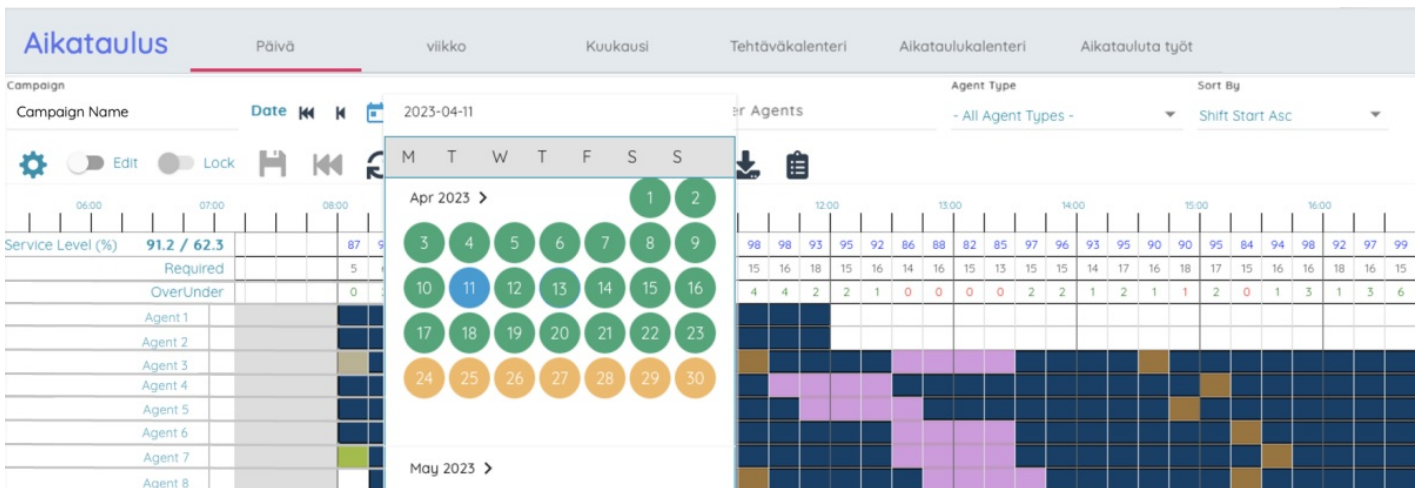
Aikataulus Päivä viikko Kuukausi Tehtäväkalenteri Aikataulukalenteri Aikatauluta työt

Campaign
Campaign Name

Date 2023-04-11

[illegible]er Agents

Agent Type
- All Agent Types -

Sort By
Shift Start Asc

Edit Lock

| M | T | W | T | F | S | S |
|---|---|---|---|---|---|---|
| | | | | | 1 | 2 |
| 3 | 4 | 5 | 6 | 7 | 8 | 9 |
| 10 | 11 | 12 | 13 | 14 | 15 | 16 |
| 17 | 18 | 19 | 20 | 21 | 22 | 23 |
| 24 | 25 | 26 | 27 | 28 | 29 | 30 |

Apr 2023 >

May 2023 >

06:00 07:00 08:00 12:00 13:00 14:00 15:00 16:00

Service Level (%) 91.2 / 62.3 87 9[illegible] 98 98 93 95 92 86 88 82 85 97 96 93 95 90 90 95 84 94 98 92 97 99
Required 5 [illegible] 15 16 18 15 16 14 16 15 13 15 15 14 17 16 18 17 15 16 16 18 16 15
OverUnder 0 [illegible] 4 4 2 2 1 0 0 0 0 2 2 1 2 1 1 2 0 1 3 1 3 6

Agent 1
Agent 2
Agent 3
Agent 4
Agent 5
Agent 6
Agent 7
Agent 8